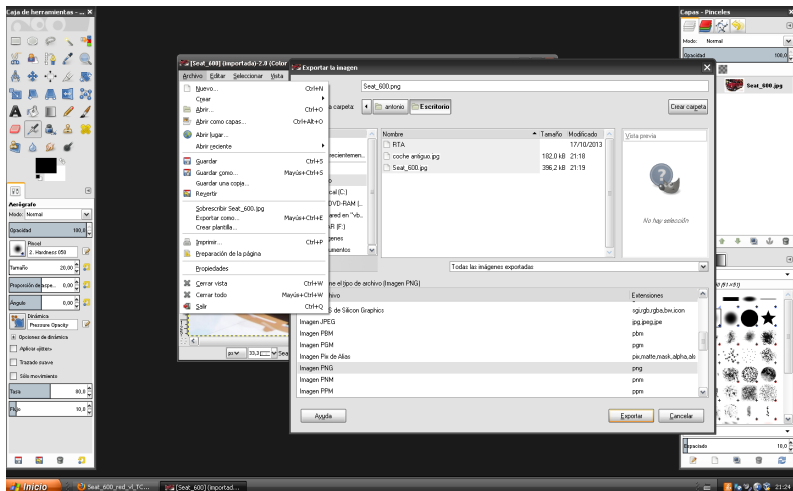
Caja de herramientas - ... ✕

Aerógrafo
Modo: Normal
Opacidad 100,0
Pincel
2. Hardness 050
Tamaño 20,00
Proporción de aspe... 0,00
Ángulo 0,00
Dinámica
Pressure Opacity
Opciones de dinámica
Aplicar jitter
Trazado suave
Sólo movimiento
Tasa 80,0
Flujo 10,0

[Seat_600] (importada)-2.0 (Color
Archivo Editar Seleccionar Vista

Nuevo... Ctrl+N
Crear
Abrir... Ctrl+O
Abrir como capas... Ctrl+Alt+O
Abrir lugar...
Abrir reciente
Guardar Ctrl+S
Guardar como... Mayús+Ctrl+S
Guardar una copia...
Revertir
Sobrescribir Seat_600.jpg
Exportar como... Mayús+Ctrl+E
Crear plantilla...
Imprimir... Ctrl+P
Preparación de la página
Propiedades
Cerrar vista Ctrl+W
Cerrar todo Mayús+Ctrl+W
Salir Ctrl+Q

px 33,3

Exportar la imagen ✕
Seat_600.png
carpeta: antonio Escritorio Crear carpeta
Nombre Tamaño Modificado
RITA 17/10/2013
coche antiguo.jpg 182,0 kB 21:18
Seat_600.jpg 396,2 kB 21:19
recientemen...
cal (C:)
DVD-RAM (...
red en "vb...
R (F:)
genes
umentos
Vista previa
No hay selección
Todas las imágenes exportadas
ne el tipo de archivo (Imagen PNG)
rchivo Extensiones
S de Silicon Graphics sgi,rgb,rgba,bw,icon
Imagen JPEG jpg,jpeg,jpe
Imagen PBM pbm
Imagen PGM pgm
Imagen Pix de Alias pix,matte,mask,alpha,als
Imagen PNG png
Imagen PNM pnm
Imagen PPM ppm
Ayuda Exportar Cancelar

Capas - Pinceles ✕
Modo: Normal
Opacidad 100,0
Seat_600.jpg
Opacidad 10,0

Inicio Seat_600_red_vl_TC... [Seat_600] (importad... ES 21:24